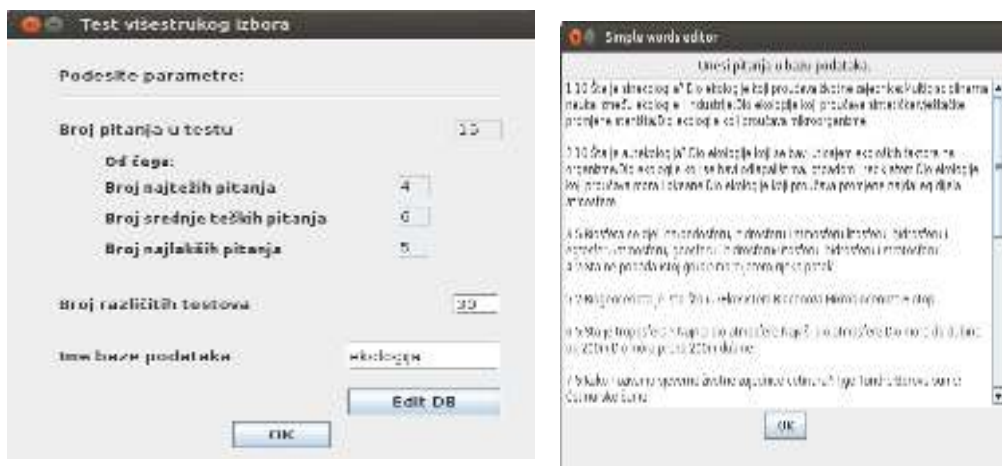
Test višestrukog izbora

Podesite parametre:

Broj pitanja u testu 15

Od čega:

Broj najtežih pitanja 4

Broj srednje teških pitanja 6

Broj najlakših pitanja 5

Broj različitih testova 30

Ime baze podataka ekologija

Edit DB

OK

Simple words editor

Unesi pitanja u bazu podataka.

1 10 Šta je sinekologija? Dio ekologije koji proučava životne zajednice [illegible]

2 10 Šta je autekologija? Dio ekologije koji se bavi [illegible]

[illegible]

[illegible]

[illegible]

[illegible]

OK